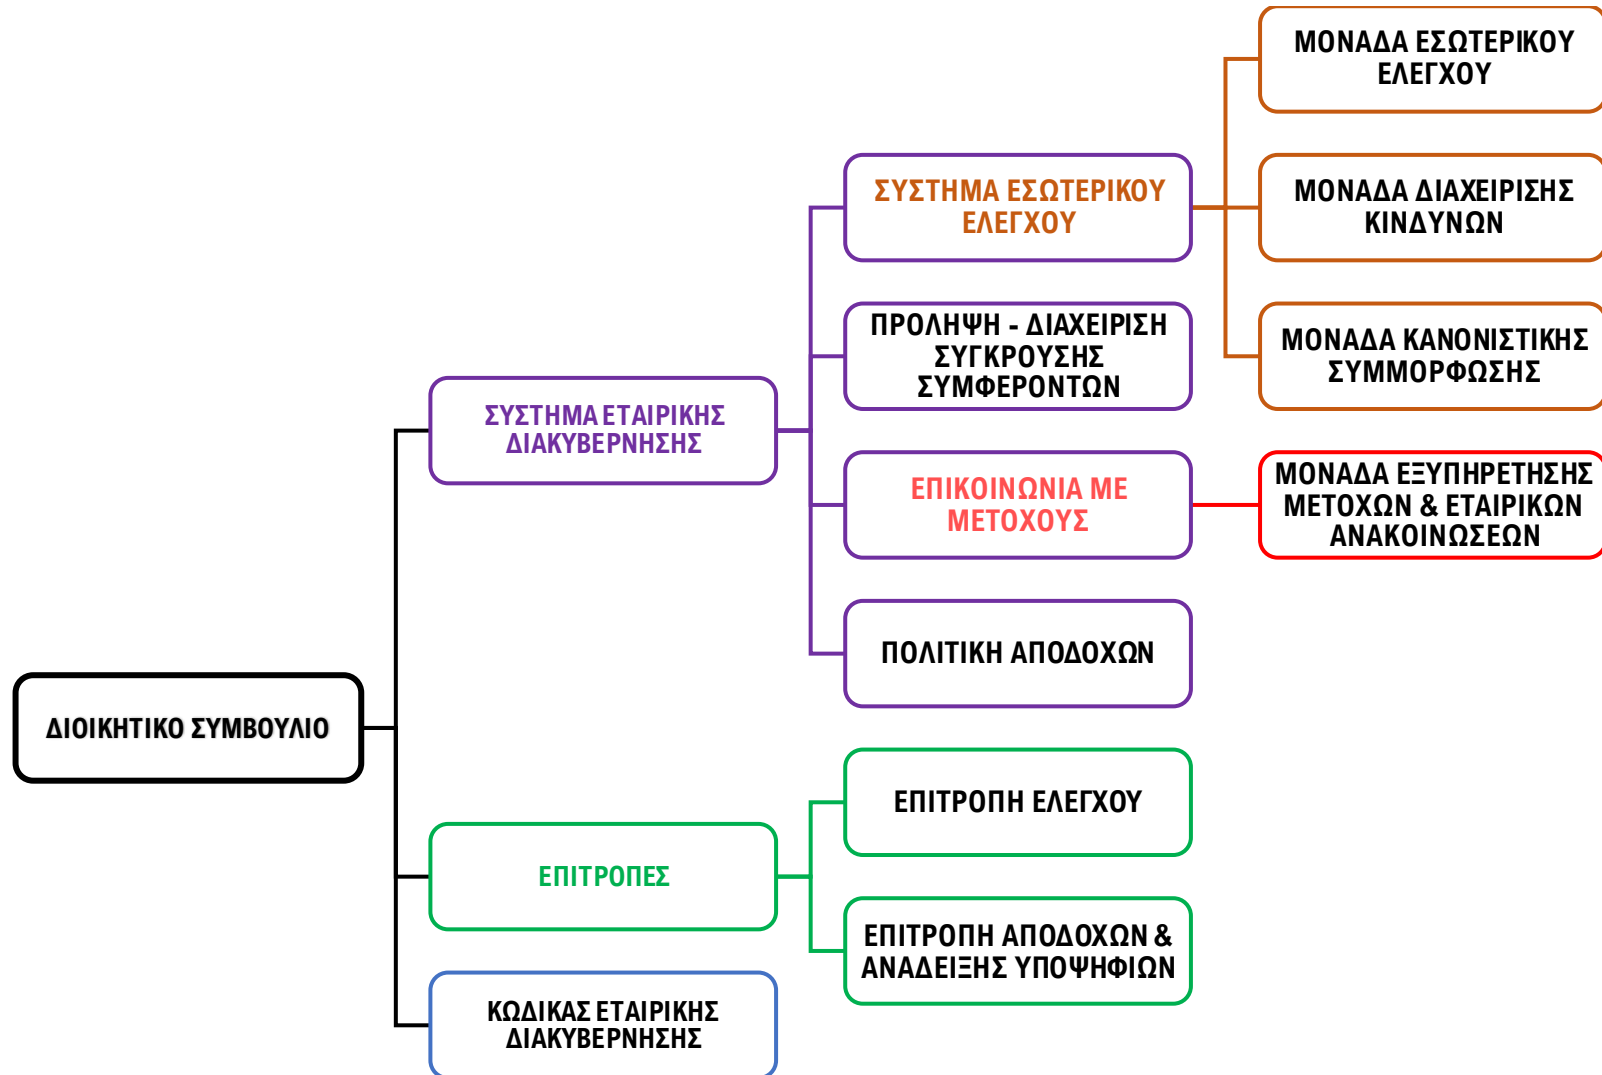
ΔΙΟΙΚΗΤΙΚΟ ΣΥΜΒΟΥΛΙΟ

ΣΥΣΤΗΜΑ ΕΤΑΙΡΙΚΗΣ ΔΙΑΚΥΒΕΡΝΗΣΗΣ

ΣΥΣΤΗΜΑ ΕΣΩΤΕΡΙΚΟΥ ΕΛΕΓΧΟΥ

ΜΟΝΑΔΑ ΕΣΩΤΕΡΙΚΟΥ ΕΛΕΓΧΟΥ

ΜΟΝΑΔΑ ΔΙΑΧΕΙΡΙΣΗΣ ΚΙΝΔΥΝΩΝ

ΜΟΝΑΔΑ ΚΑΝΟΝΙΣΤΙΚΗΣ ΣΥΜΜΟΡΦΩΣΗΣ

ΠΡΟΛΗΨΗ - ΔΙΑΧΕΙΡΙΣΗ ΣΥΓΚΡΟΥΣΗΣ ΣΥΜΦΕΡΟΝΤΩΝ

ΕΠΙΚΟΙΝΩΝΙΑ ΜΕ ΜΕΤΟΧΟΥΣ

ΜΟΝΑΔΑ ΕΞΥΠΗΡΕΤΗΣΗΣ ΜΕΤΟΧΩΝ & ΕΤΑΙΡΙΚΩΝ ΑΝΑΚΟΙΝΩΣΕΩΝ

ΠΟΛΙΤΙΚΗ ΑΠΟΔΟΧΩΝ

ΕΠΙΤΡΟΠΕΣ

ΕΠΙΤΡΟΠΗ ΕΛΕΓΧΟΥ

ΕΠΙΤΡΟΠΗ ΑΠΟΔΟΧΩΝ & ΑΝΑΔΕΙΞΗΣ ΥΠΟΨΗΦΙΩΝ

ΚΩΔΙΚΑΣ ΕΤΑΙΡΙΚΗΣ ΔΙΑΚΥΒΕΡΝΗΣΗΣ